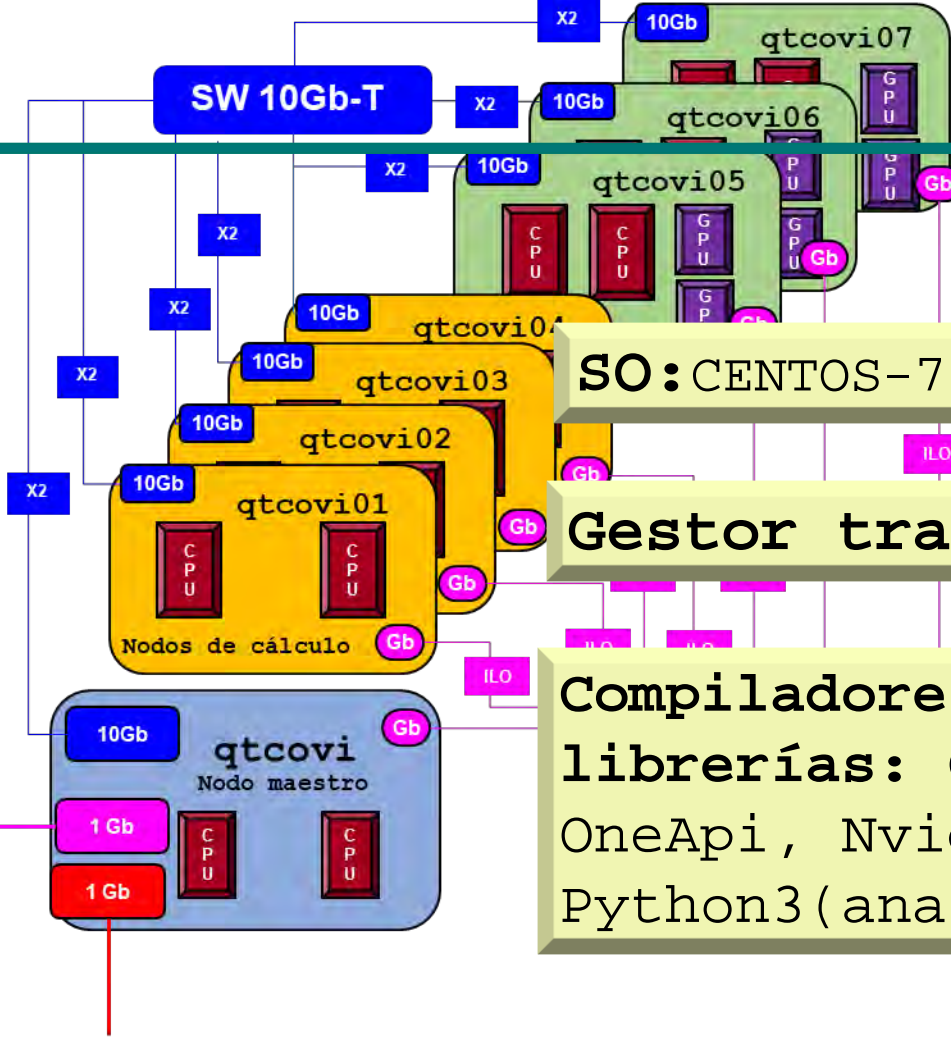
X2
10Gb
qtcovi07
SW 10Gb-T
X2
10Gb
qtcovi06
X2
10Gb
qtcovi05
X2
CPU
CPU
GPU
GPU
GPU
Gb
Gb
X2
10Gb
qtcovi04
X2
10Gb
qtcovi03
SO: CENTOS-7
10Gb
qtcovi02
ILO
X2
10Gb
qtcovi01
Gb
Gb
Gestor tra
CPU
CPU
Gb
Nodos de cálculo
Gb
ILO
ILO
ILO
Compiladore
10Gb
qtcovi
Nodo maestro
Gb
librerías:
1 Gb
CPU
CPU
OneApi, Nvi
1 Gb
Python3(ana